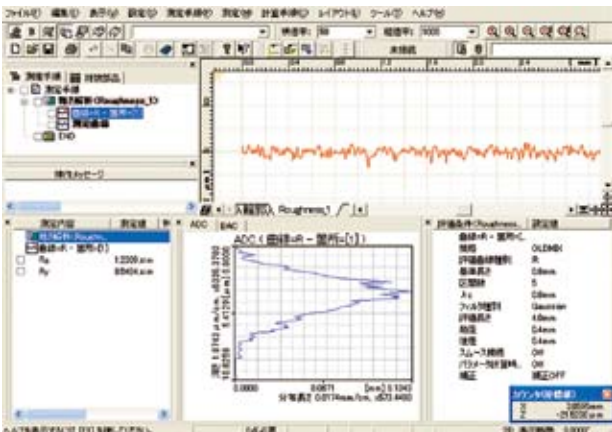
ファイル(F) 編集(E) 表示(V) 設定(S) 測定手順(P) 測定(M) 計量手順(C) レイアウト(L) ツール(T) ヘルプ(H)

横倍率: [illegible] 縦倍率: 5000

未接続

測定手順 | 経路部品

測定手順
測定条件(Roughness_1)
曲線(R - 関R-C)
測定結果
END

特性メッセージ

入力設定 | Roughness_1

測定項目 | 測定値
R(ADC)(Roughn...
曲線(R - 関R-C)
Ra 1.2205 μm
Ry 8.5404 μm

ADC | BAC

ADC ( 曲線(R - 関R-C[1]) )

0.0000 0.0671 [mm] 0.1343
分布長さ 0.0174mm/cm, x573.4450

評価条件(Roughness... | 測定値
曲線(R - 関R-C)
規格 OLDIND
評価曲線種類 R
基準長さ 0.8mm
区間数 5
λc 0.8mm
フィルタ種類 Gaussian
評価長さ 4.0mm
助走 0.4mm
後走 0.4mm
スムース補正 Off
パラメータ計算時... Off
補正 補正OFF

カウンタ(現在値)
X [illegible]
Z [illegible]

ヘルプを表示するには [F1] を押してください。